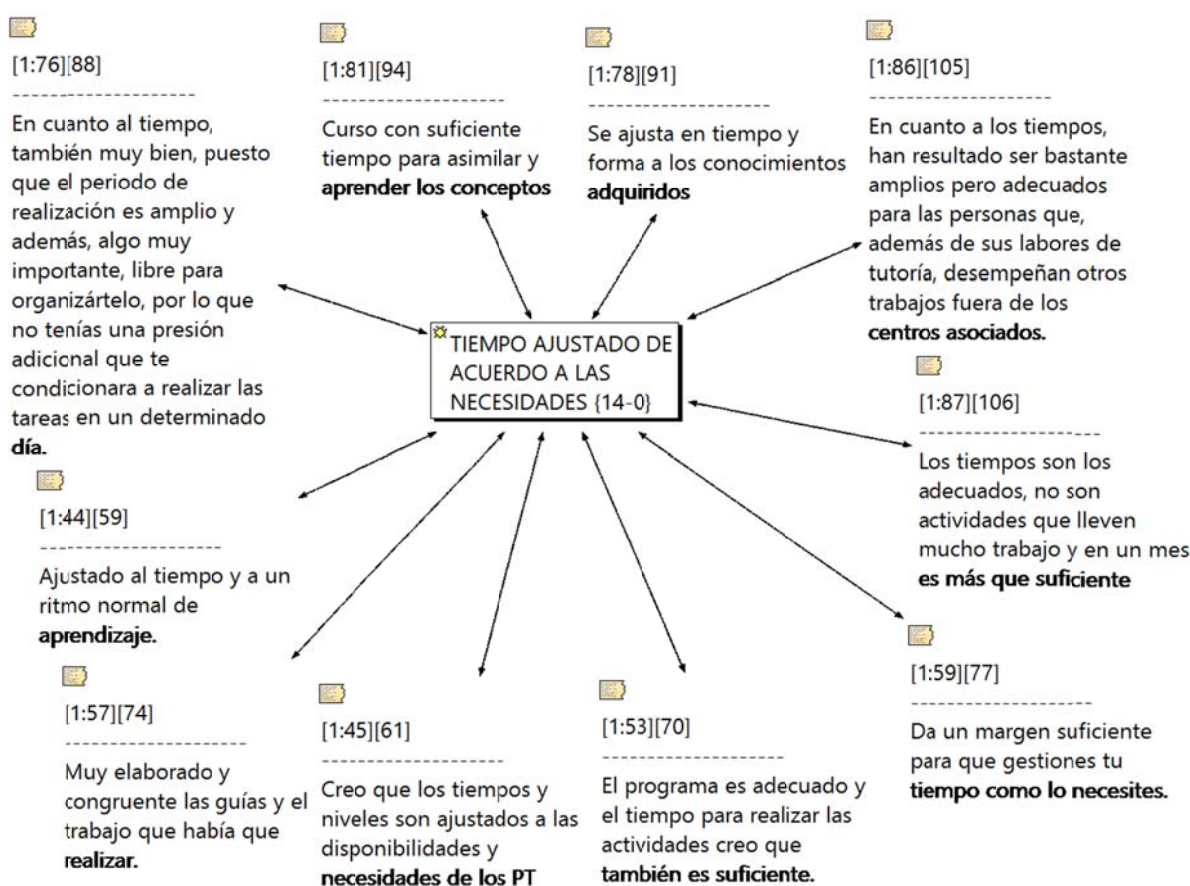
[1:76][88]

En cuanto al tiempo, también muy bien, puesto que el periodo de realización es amplio y además, algo muy importante, libre para organizártelo, por lo que no tenías una presión adicional que te condicionara a realizar las tareas en un determinado día.

[1:81][94]

Curso con suficiente tiempo para asimilar y aprender los conceptos

[1:78][91]

Se ajusta en tiempo y forma a los conocimientos adquiridos

[1:86][105]

En cuanto a los tiempos, han resultado ser bastante amplios pero adecuados para las personas que, además de sus labores de tutoría, desempeñan otros trabajos fuera de los centros asociados.

TIEMPO AJUSTADO DE ACUERDO A LAS NECESIDADES {14-0}

[1:87][106]

Los tiempos son los adecuados, no son actividades que lleven mucho trabajo y en un mes es más que suficiente

[1:44][59]

Ajustado al tiempo y a un ritmo normal de aprendizaje.

[1:59][77]

Da un margen suficiente para que gestiones tu tiempo como lo necesites.

[1:57][74]

Muy elaborado y congruente las guías y el trabajo que había que realizar.

[1:45][61]

Creo que los tiempos y niveles son ajustados a las disponibilidades y necesidades de los PT

[1:53][70]

El programa es adecuado y el tiempo para realizar las actividades creo que también es suficiente.